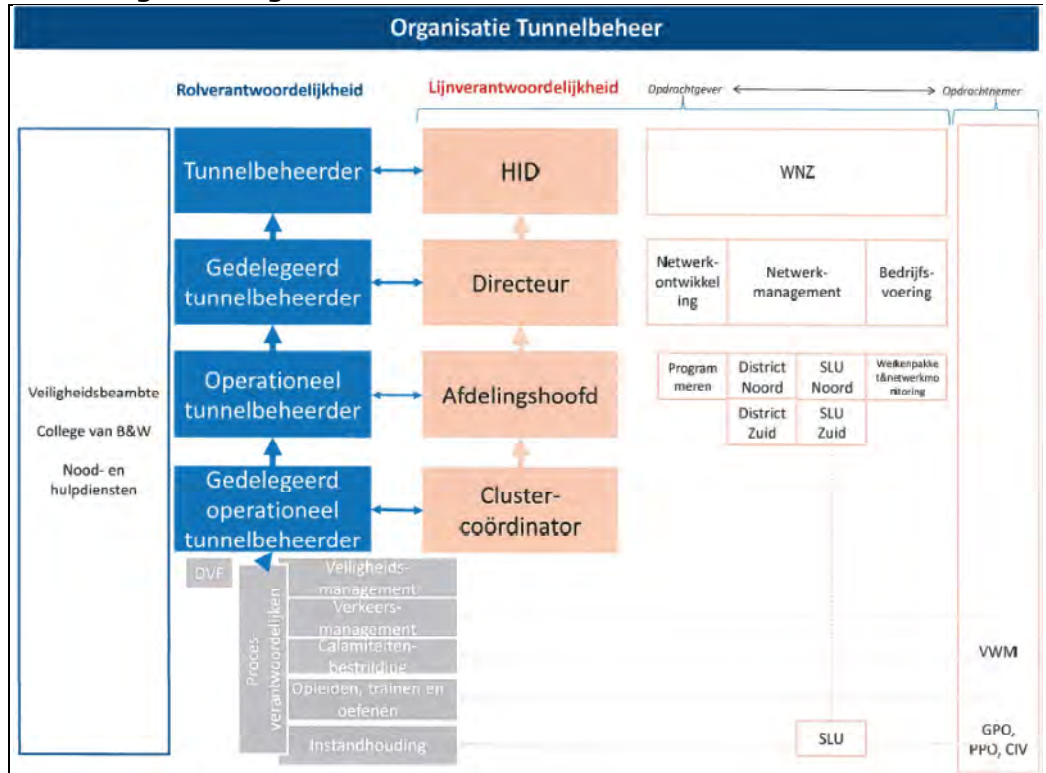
Organisatie Tunnelbeheer

Rolverantwoordelijkheid

Lijnverantwoordelijkheid

Opdrachtgever

Opdrachtnemer

Veiligheidsbeambte

College van B&W

Nood- en hulpdiensten

Tunnelbeheerder

Gedelegeerd tunnelbeheerder

Operationeel tunnelbeheerder

Gedelegeerd operationeel tunnelbeheerder

HID

Directeur

Afdelingshoofd

Cluster-coördinator

WNZ

Netwerk-ontwikkeling

Netwerk-management

Bedrijfs-voering

Programmeren

District Noord

SLU Noord

Werkenpakket&netwerkmonitoring

District Zuid

SLU Zuid

DVF

Procesverantwoordelijken

Veiligheids-management

Verkeers-management

Calamiteiten-bestrijding

Opleiden, trainen en oefenen

Instandhouding

SLU

VWM

GPO, PPO, CIV